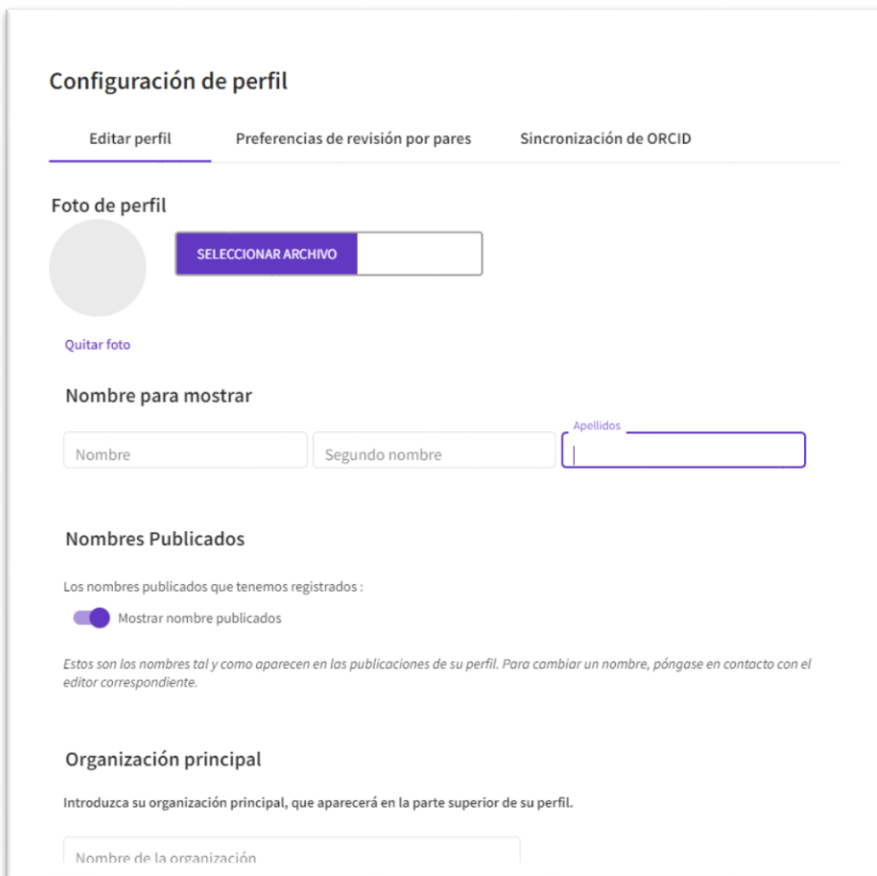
Configuración de perfil

Editar perfil
Preferencias de revisión por pares
Sincronización de ORCID

Foto de perfil

SELECCIONAR ARCHIVO

Quitar foto

Nombre para mostrar

Nombre
Segundo nombre
Apellidos

Nombres Publicados

Los nombres publicados que tenemos registrados :

Mostrar nombre publicados

Estos son los nombres tal y como aparecen en las publicaciones de su perfil. Para cambiar un nombre, póngase en contacto con el editor correspondiente.

Organización principal

Introduzca su organización principal, que aparecerá en la parte superior de su perfil.

Nombre de la organización